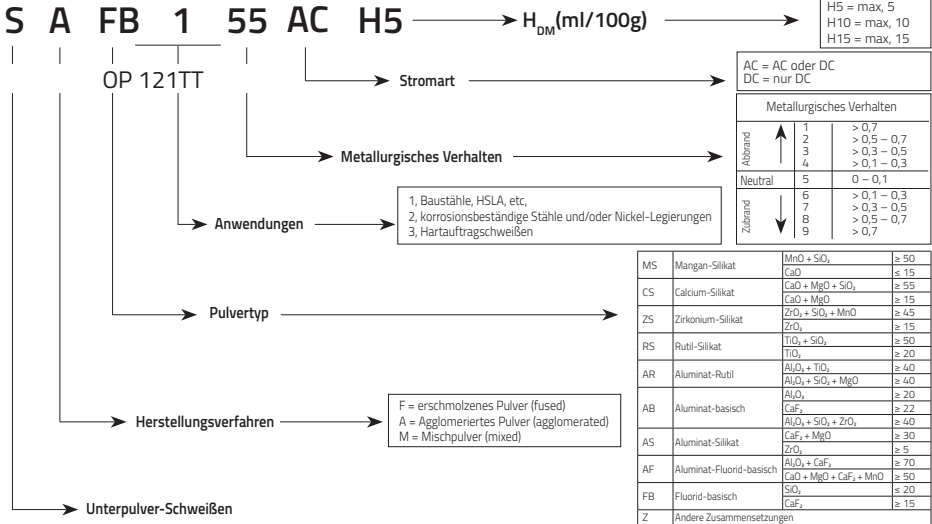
S A FB 1 55 AC H5

$H_{DM}$(ml/100g)

H5 = max, 5
H10 = max, 10
H15 = max, 15

OP 121TT

Stromart

AC = AC oder DC
DC = nur DC

Metallurgisches Verhalten

| Metallurgisches Verhalten | | |
|---|---|---|
| Abbrand | 1 | > 0,7 |
| | 2 | > 0,5 – 0,7 |
| | 3 | > 0,3 – 0,5 |
| | 4 | > 0,1 – 0,3 |
| Neutral | 5 | 0 – 0,1 |
| Zubrand | 6 | > 0,1 – 0,3 |
| | 7 | > 0,3 – 0,5 |
| | 8 | > 0,5 – 0,7 |
| | 9 | > 0,7 |

Anwendungen

1, Baustähle, HSLA, etc,
2, korrosionsbeständige Stähle und/oder Nickel-Legierungen
3, Hartauftragschweißen

Pulvertyp

| | | | |
|---|---|---|---|
| MS | Mangan-Silikat | $MnO + SiO_2$ | ≥ 50 |
| | | $CaO$ | ≤ 15 |
| CS | Calcium-Silikat | $CaO + MgO + SiO_2$ | ≥ 55 |
| | | $CaO + MgO$ | ≥ 15 |
| ZS | Zirkonium-Silikat | $ZrO_2 + SiO_2 + MnO$ | ≥ 45 |
| | | $ZrO_2$ | ≥ 15 |
| RS | Rutil-Silikat | $TiO_2 + SiO_2$ | ≥ 50 |
| | | $TiO_2$ | ≥ 20 |
| AR | Aluminat-Rutil | $Al_2O_3 + TiO_2$ | ≥ 40 |
| | | $Al_2O_3 + SiO_2 + MgO$ | ≥ 40 |
| AB | Aluminat-basisch | $Al_2O_3$ | ≥ 20 |
| | | $CaF_2$ | ≥ 22 |
| | | $Al_2O_3 + SiO_2 + ZrO_2$ | ≥ 40 |
| AS | Aluminat-Silikat | $CaF_2 + MgO$ | ≥ 30 |
| | | $ZrO_2$ | ≥ 5 |
| AF | Aluminat-Fluorid-basisch | $Al_2O_3 + CaF_2$ | ≥ 70 |
| | | $CaO + MgO + CaF_2 + MnO$ | ≥ 50 |
| FB | Fluorid-basisch | $SiO_2$ | ≤ 20 |
| | | $CaF_2$ | ≥ 15 |
| Z | Andere Zusammensetzungen | | |

Herstellungsverfahren

F = erschmolzenes Pulver (fused)
A = Agglomeriertes Pulver (agglomerated)
M = Mischpulver (mixed)

Unterpulver-Schweißen